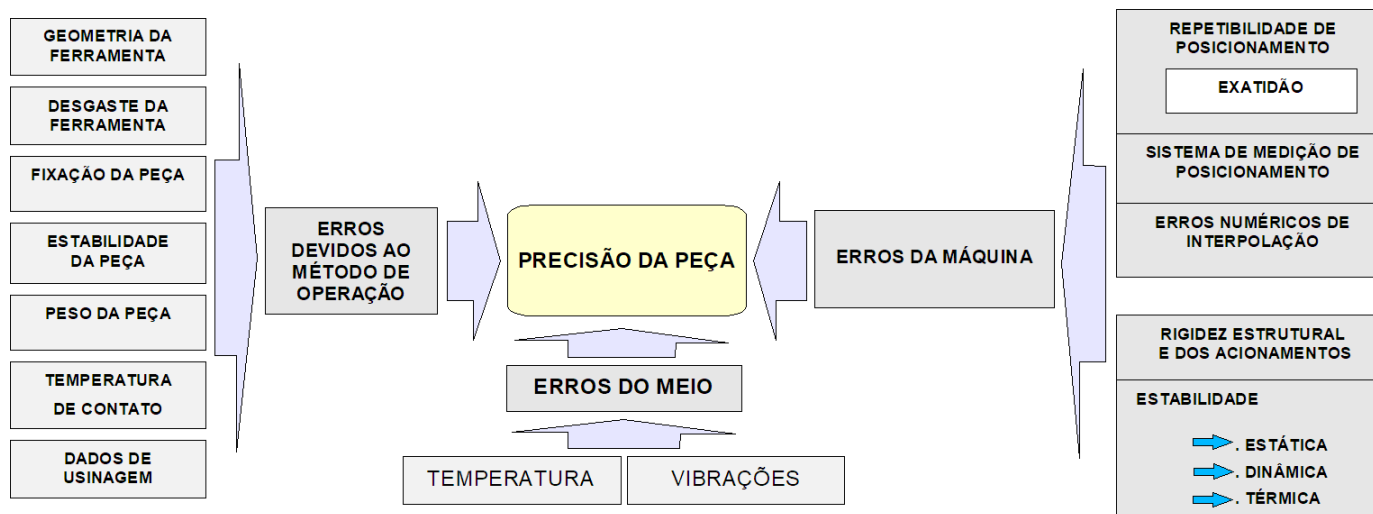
GEOMETRIA DA FERRAMENTA

DESGASTE DA FERRAMENTA

FIXAÇÃO DA PEÇA

ESTABILIDADE DA PEÇA

PESO DA PEÇA

TEMPERATURA DE CONTATO

DADOS DE USINAGEM

ERROS DEVIDOS AO MÉTODO DE OPERAÇÃO

PRECISÃO DA PEÇA

ERROS DA MÁQUINA

ERROS DO MEIO

TEMPERATURA

VIBRAÇÕES

REPETIBILIDADE DE POSICIONAMENTO

EXATIDÃO

SISTEMA DE MEDIÇÃO DE POSICIONAMENTO

ERROS NUMÉRICOS DE INTERPOLAÇÃO

RIGIDEZ ESTRUTURAL E DOS ACIONAMENTOS

ESTABILIDADE

. ESTÁTICA

. DINÂMICA

. TÉRMICA